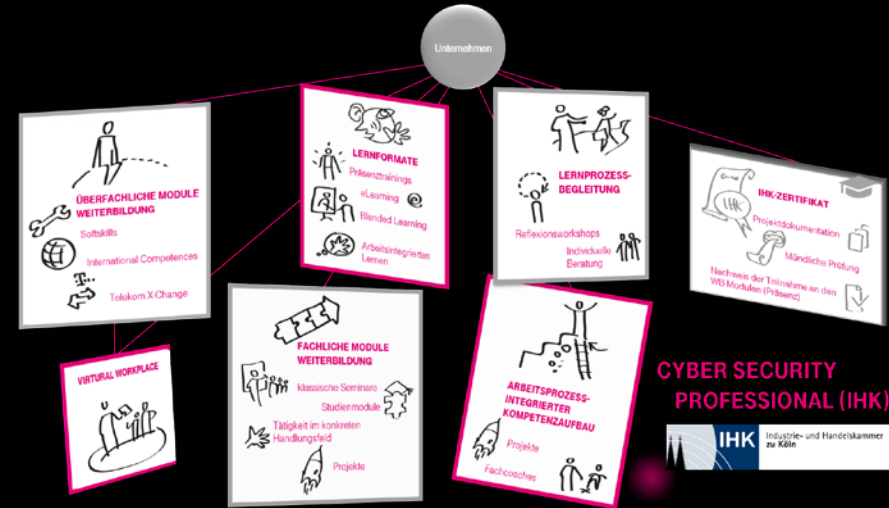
Unternehmen

ÜBERFACHLICHE MODULE WEITERBILDUNG

Softskills

International Competences

Telekom X-Change

LERNFORMATE

Präsenztrainings

eLearning

Blended Learning

Arbeitsintegriertes Lernen

LERNPROZESS-BEGLEITUNG

Reflexionsworkshops

Individuelle Beratung

IHK-ZERTIFIKAT

Projektdokumentation

Mündliche Prüfung

Nachweis der Teilnahme an den WB-Modulen (Präsenz)

VIRTUAL WORKPLACE

FACHLICHE MODULE WEITERBILDUNG

klassische Seminare

Studienmodule

Tätigkeit im konkreten Handlungsfeld

Projekte

ARBEITSPROZESS-INTEGRIERTER KOMPETENZAUFBAU

Projekte

Fachcoaches

CYBER SECURITY PROFESSIONAL (IHK)

IHK Industrie- und Handelskammer zu Köln